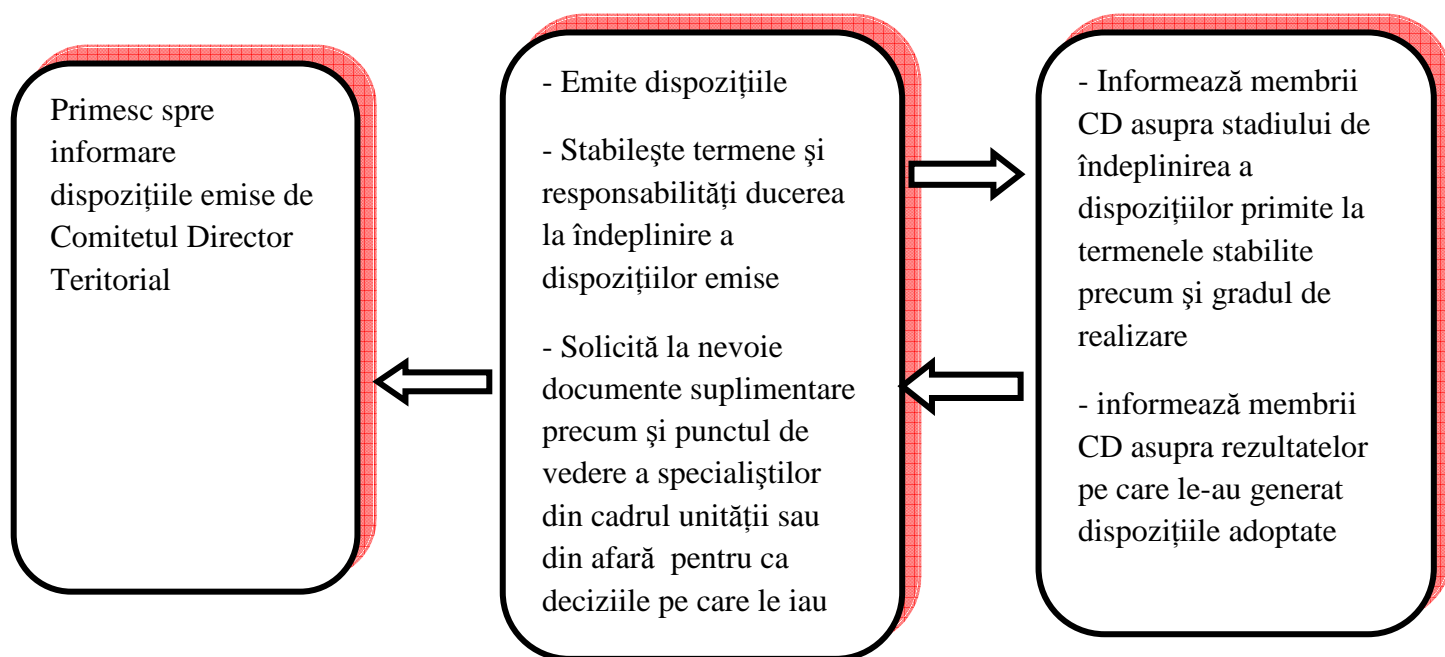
Primesc spre informare dispozițiile emise de Comitetul Director Teritorial

- Emite dispozițiile

- Stabileşte termene şi responsabilități ducerea la îndeplinire a dispozițiilor emise

- Solicită la nevoie documente suplimentare precum şi punctul de vedere a specialiştilor din cadrul unității sau din afară pentru ca deciziile pe care le iau

- Informează membrii CD asupra stadiului de îndeplinirea a dispozițiilor primite la termenele stabilite precum şi gradul de realizare

- informează membrii CD asupra rezultatelor pe care le-au generat dispozițiile adoptate